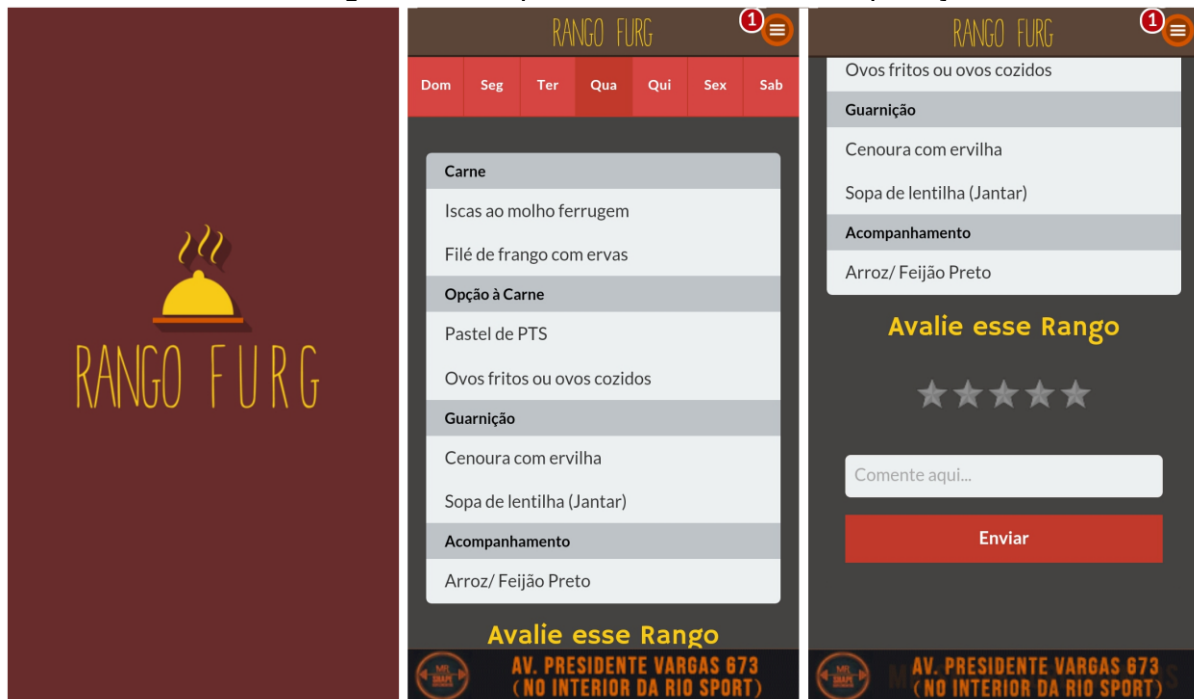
RANGO FURG

RANGO FURG

1

Dom Seg Ter Qua Qui Sex Sab

Carne

Iscas ao molho ferrugem

Filé de frango com ervas

Opção à Carne

Pastel de PTS

Ovos fritos ou ovos cozidos

Guarnição

Cenoura com ervilha

Sopa de lentilha (Jantar)

Acompanhamento

Arroz/ Feijão Preto

Avalie esse Rango

AV. PRESIDENTE VARGAS 673 (NO INTERIOR DA RIO SPORT)

RANGO FURG

1

Ovos fritos ou ovos cozidos

Guarnição

Cenoura com ervilha

Sopa de lentilha (Jantar)

Acompanhamento

Arroz/ Feijão Preto

Avalie esse Rango

Comente aqui...

Enviar

AV. PRESIDENTE VARGAS 673 (NO INTERIOR DA RIO SPORT)